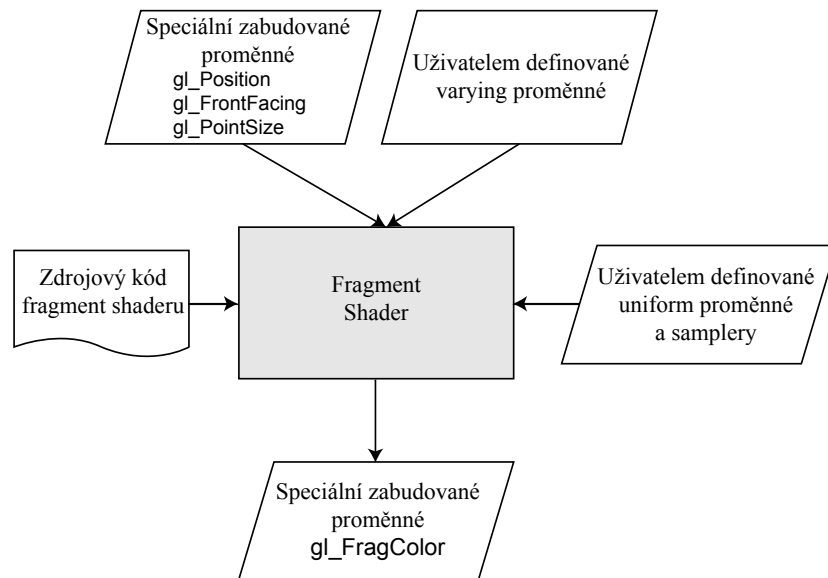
Speciální zabudované proměnné
gl_Position
gl_FrontFacing
gl_PointSize

Uživatelem definované varying proměnné

Zdrojový kód fragment shaderu

Fragment Shader

Uživatelem definované uniform proměnné a samplery

Speciální zabudované proměnné
gl_FragColor